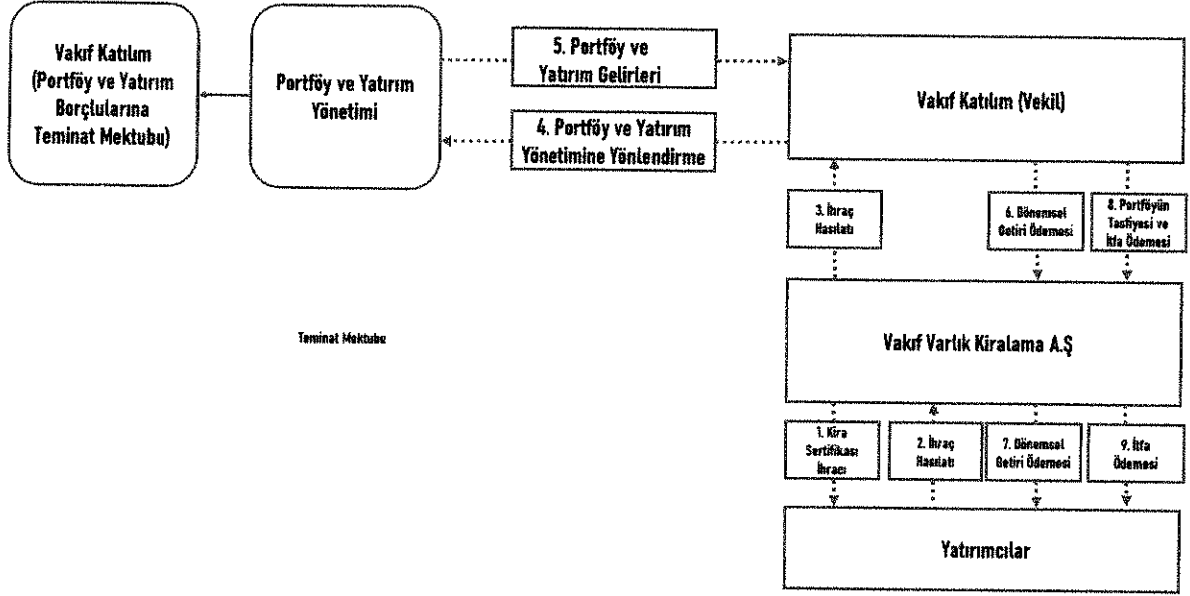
Vakıf Katılım (Portföy ve Yatırım Borçlularına Teminat Mektubu)

Portföy ve Yatırım Yönetimi

5. Portföy ve Yatırım Gelirleri

4. Portföy ve Yatırım Yönetimine Yönlendirme

Vakıf Katılım (Vekil)

3. İhraç Hasılatı

6. Dönemsel Getiri Ödemesi

8. Portföyün Tasfiyesi ve İtfa Ödemesi

Teminat Mektubu

Vakıf Varlık Kiralama A.Ş

1. Kira Sertifikası İhracı

2. İhraç Hasılatı

7. Dönemsel Getiri Ödemesi

9. İtfa Ödemesi

Yatırımcılar